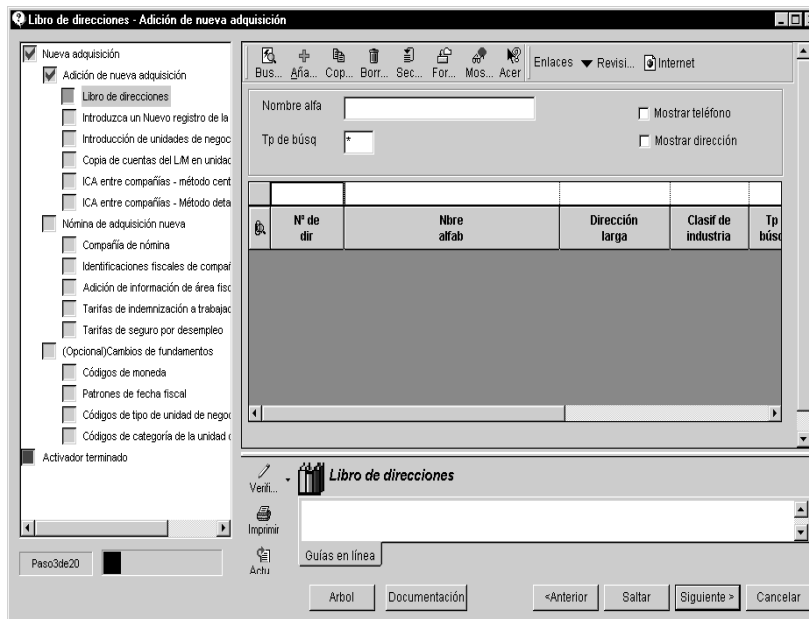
Libro de direcciones - Adición de nueva adquisición

Nueva adquisición
Adición de nueva adquisición
Libro de direcciones
Introduzca un Nuevo registro de la
Introducción de unidades de negoc
Copia de cuentas del L/M en unidad
ICA entre compañías - método cent
ICA entre compañías - Método deta
Nómina de adquisición nueva
Compañía de nómina
Identificaciones fiscales de compañ
Adición de información de área fisc
Tarifas de indemnización a trabajad
Tarifas de seguro por desempleo
(Opcional)Cambios de fundamentos
Códigos de moneda
Patrones de fecha fiscal
Códigos de tipo de unidad de negoc
Códigos de categoría de la unidad d
Activador terminado

Paso3de20

Bus... Aña... Cop... Borr... Sec... For... Mos... Acer
Enlaces Revisi... Internet

Nombre alfa
Mostrar teléfono
Tp de búsq
*
Mostrar dirección

| Nº de dir | Nbre alfab | Dirección larga | Clasif de industria | Tp búsq |
|---|---|---|---|---|

Verifi...
Libro de direcciones
Imprimir
Actu
Guías en línea

Arbol
Documentación
<Anterior
Saltar
Siguiente >
Cancelar